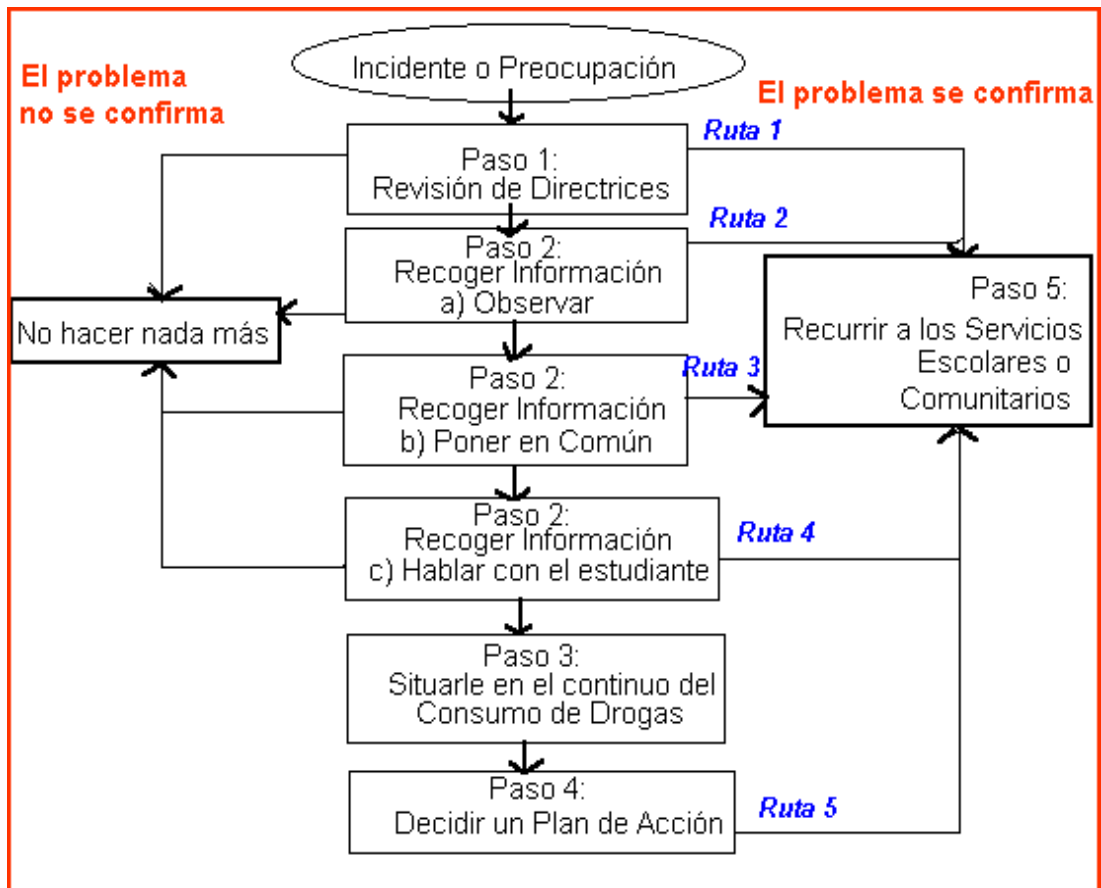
El problema no se confirma

Incidente o Preocupación

El problema se confirma

Ruta 1

Paso 1:
Revisión de Directrices

Ruta 2

Paso 2:
Recoger Información
a) Observar

Paso 5:
Recurrir a los Servicios Escolares o Comunitarios

No hacer nada más

Paso 2:
Recoger Información
b) Poner en Común

Ruta 3

Paso 2:
Recoger Información
c) Hablar con el estudiante

Ruta 4

Paso 3:
Situarle en el continuo del Consumo de Drogas

Paso 4:
Decidir un Plan de Acción

Ruta 5